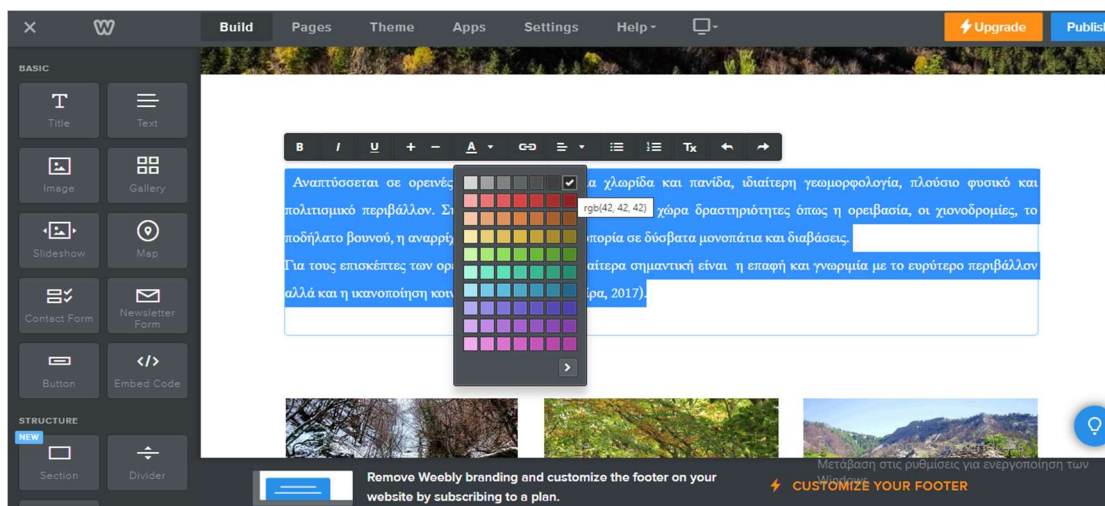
Build Pages Theme Apps Settings Help Upgrade Publish

BASIC

Title Text

Image Gallery

Slideshow Map

Contact Form Newsletter Form

Button Embed Code

STRUCTURE

NEW

Section Divider

B I U + − A

rgb(42, 42, 42)

Αναπτύσσεται σε ορεινές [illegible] α χλωρίδα και πανίδα, ιδιαίτερη γεωμορφολογία, πλούσιο φυσικό και πολιτισμικό περιβάλλον. Σ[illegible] χώρα δραστηριότητες όπως η ορειβασία, οι χιονοδρομίες, το ποδήλατο βουνού, η αναρρ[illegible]πορία σε δύσβατα μονοπάτια και διαβάσεις.

Για τους επισκέπτες των ορ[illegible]αίτερα σημαντική είναι η επαφή και γνωριμία με το ευρύτερο περιβάλλον αλλά και η ικανοποίηση κοι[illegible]ρα, 2017).

Remove Weebly branding and customize the footer on your website by subscribing to a plan.

CUSTOMIZE YOUR FOOTER

Μετάβαση στις ρυθμίσεις για ενεργοποίηση των Windows.